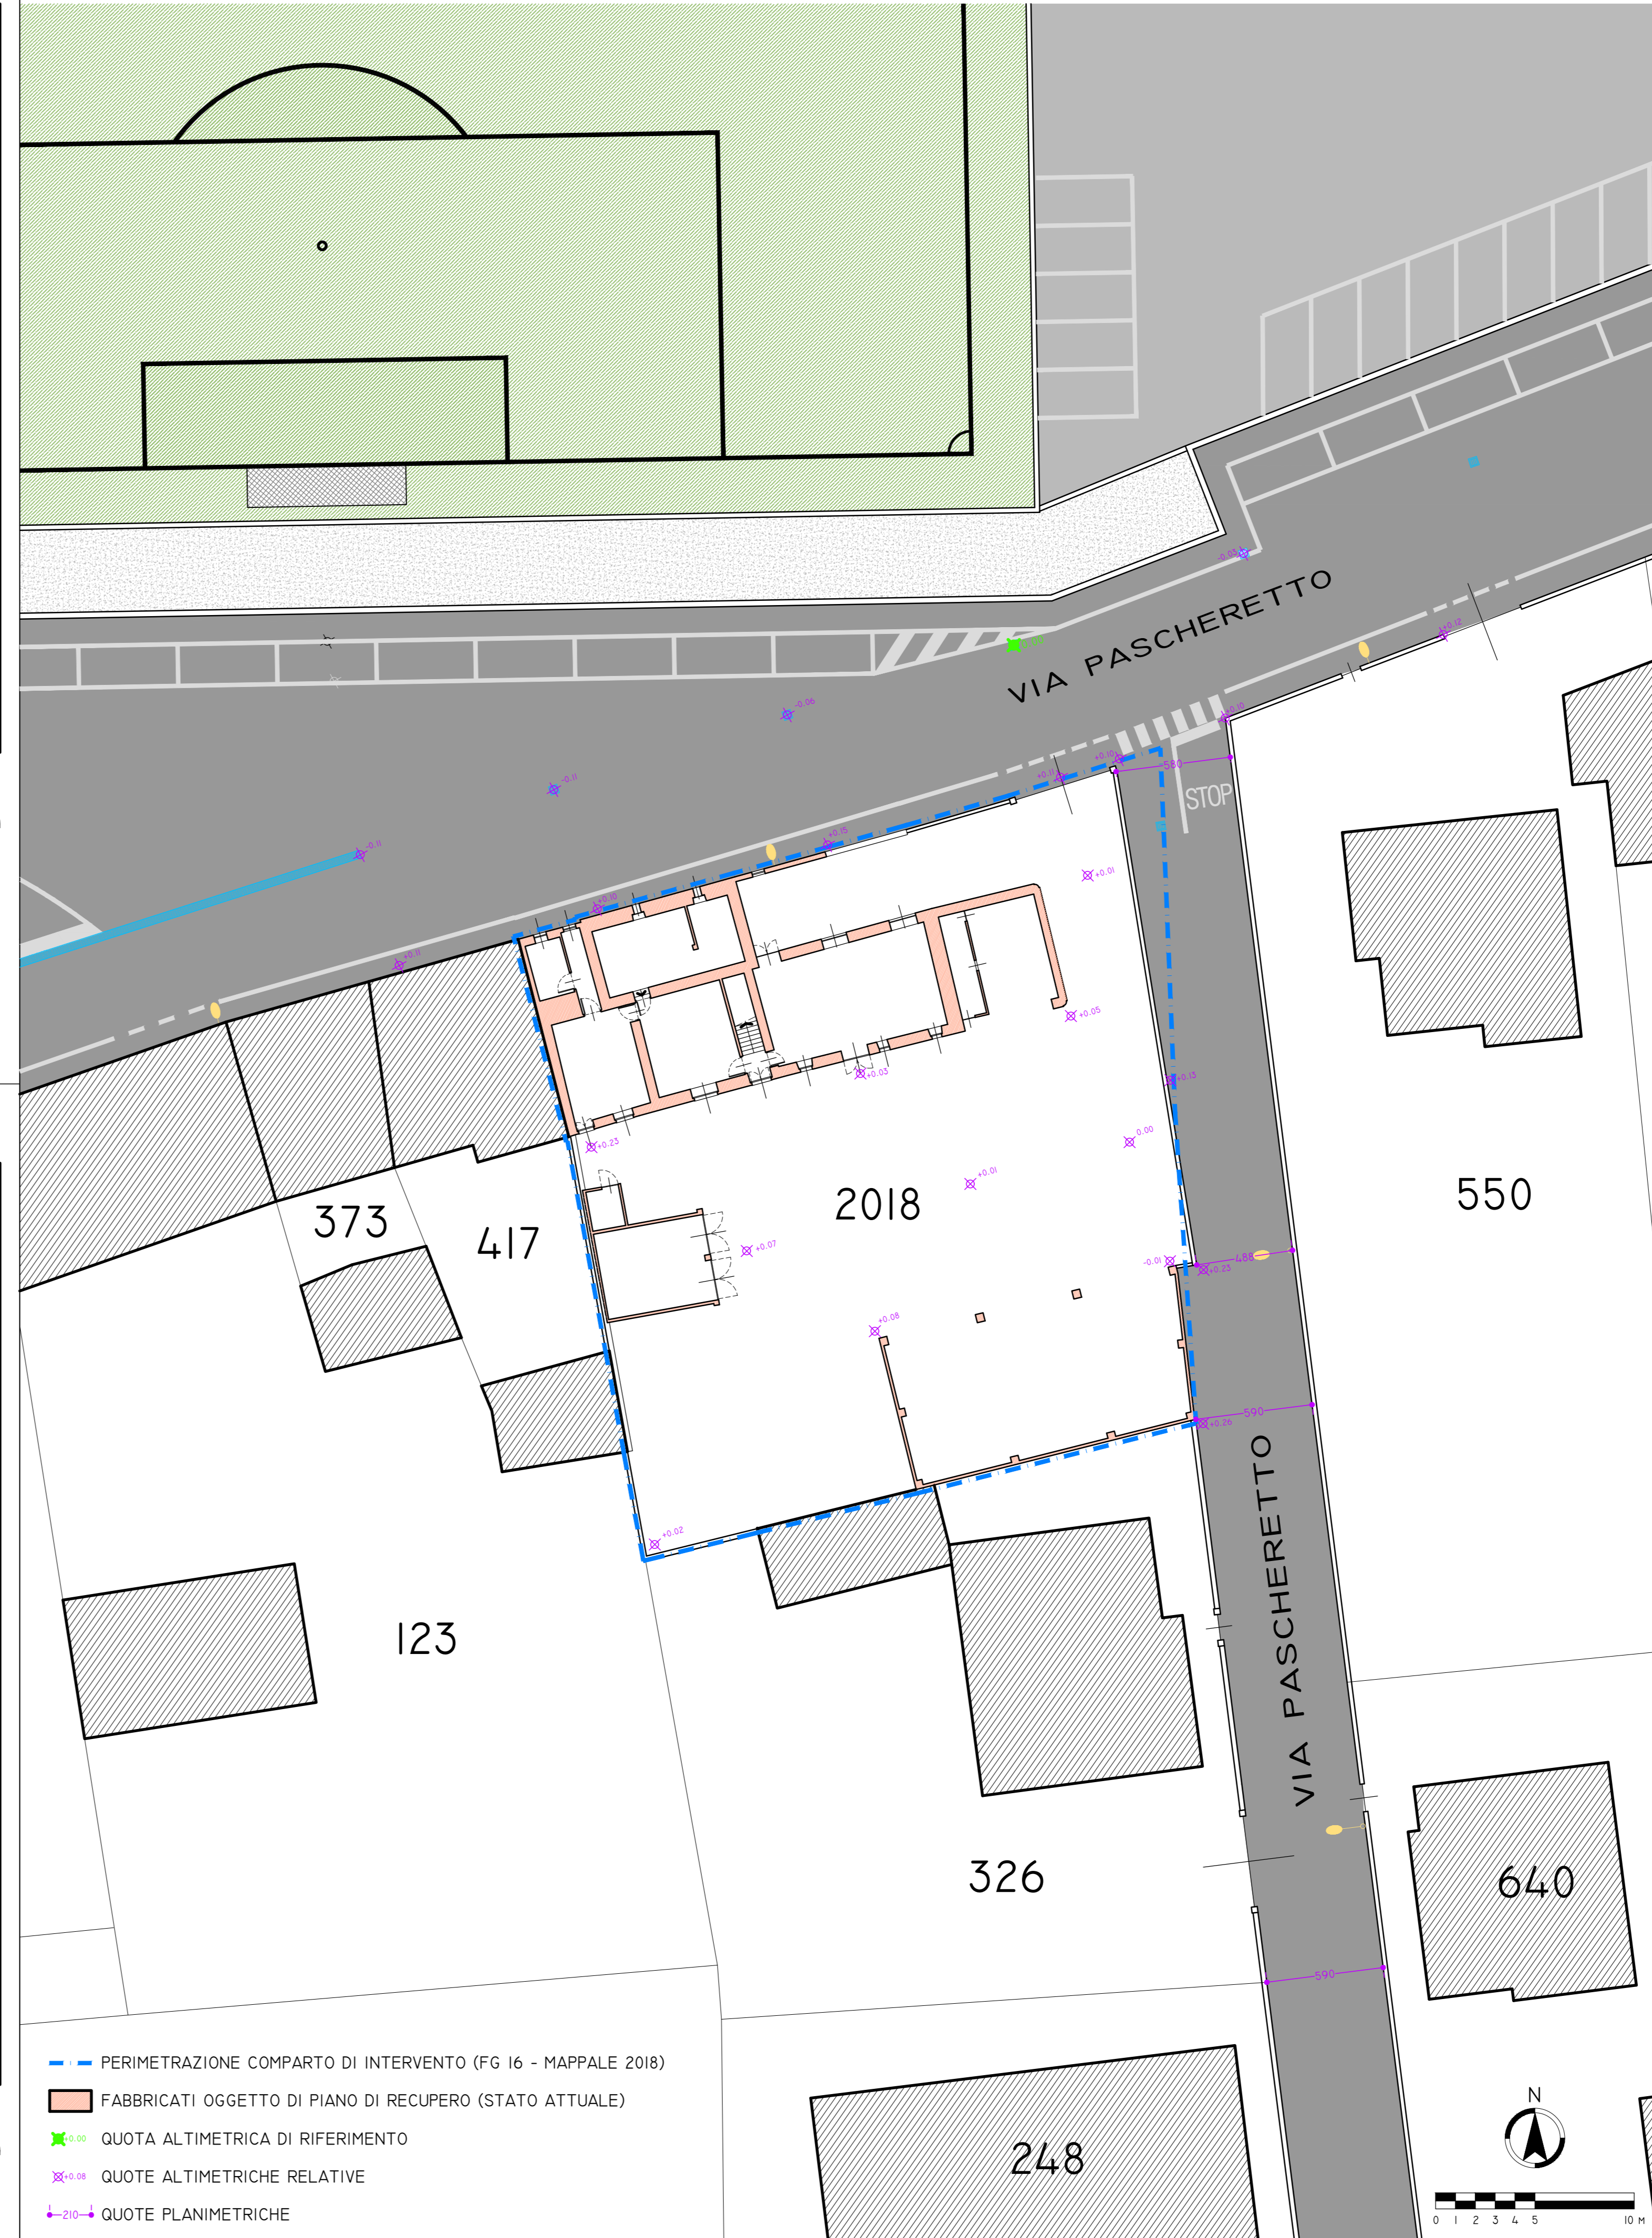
VIA PASCHERETTO

STOP

-0.05
-0.06
-0.11
-0.11
+0.11
+0.10
+0.15
+0.11
+0.10
+0.10
+0.12
+0.01
+0.05
+0.03
+0.15
+0.23
0.00
+0.01
+0.07
-0.01
+0.23
+0.08
+0.26
+0.02

580
488
590
590

373
417
2018
550
123
326
640
248

VIA PASCHERETTO

PERIMETRAZIONE COMPARTO DI INTERVENTO (FG 16 - MAPPALE 2018)
FABBRICATI OGGETTO DI PIANO DI RECUPERO (STATO ATTUALE)
+0.00 QUOTA ALTIMETRICA DI RIFERIMENTO
+0.08 QUOTE ALTIMETRICHE RELATIVE
210 QUOTE PLANIMETRICHE

N

0 1 2 3 4 5 10 M